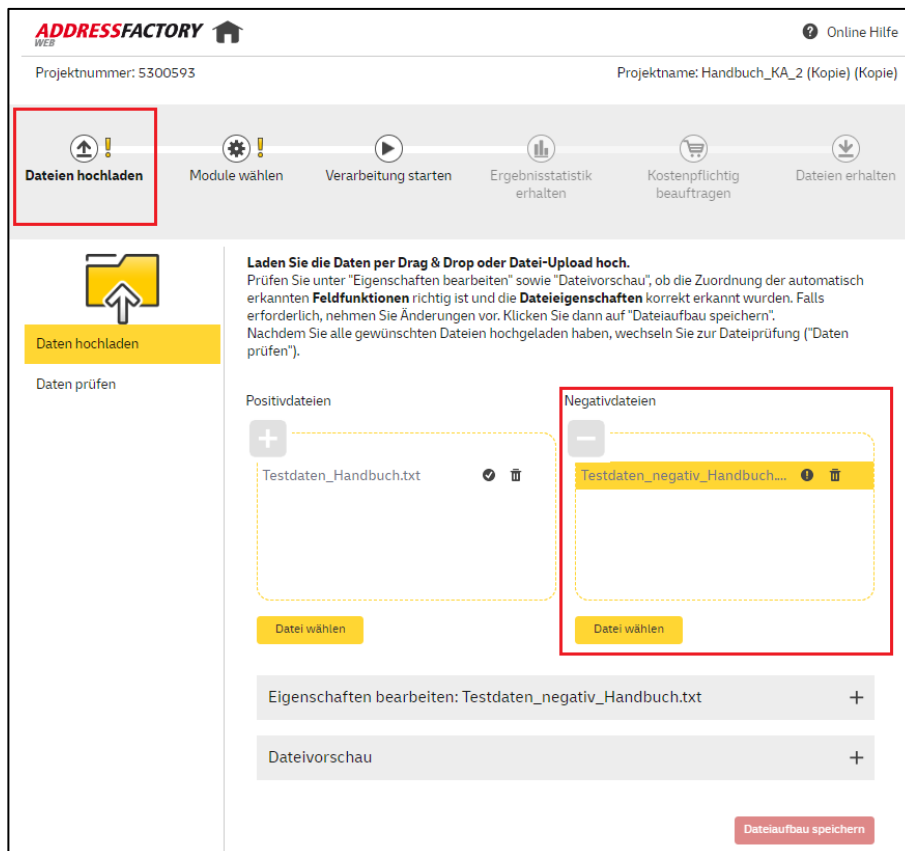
ADDRESSFACTORY WEB

Online Hilfe

Projektnummer: 5300593

Projektname: Handbuch_KA_2 (Kopie) (Kopie)

Dateien hochladen

Module wählen

Verarbeitung starten

Ergebnisstatistik erhalten

Kostenpflichtig beauftragen

Dateien erhalten

Daten hochladen

Daten prüfen

**Laden Sie die Daten per Drag & Drop oder Datei-Upload hoch.**
Prüfen Sie unter "Eigenschaften bearbeiten" sowie "Dateivorschau", ob die Zuordnung der automatisch erkannten **Feldfunktionen** richtig ist und die **Dateieigenschaften** korrekt erkannt wurden. Falls erforderlich, nehmen Sie Änderungen vor. Klicken Sie dann auf "Dateiaufbau speichern".
Nachdem Sie alle gewünschten Dateien hochgeladen haben, wechseln Sie zur Dateiprüfung ("Daten prüfen").

Positivdateien

Testdaten_Handbuch.txt

Datei wählen

Negativdateien

Testdaten_negativ_Handbuch....

Datei wählen

Eigenschaften bearbeiten: Testdaten_negativ_Handbuch.txt

Dateivorschau

Dateiaufbau speichern